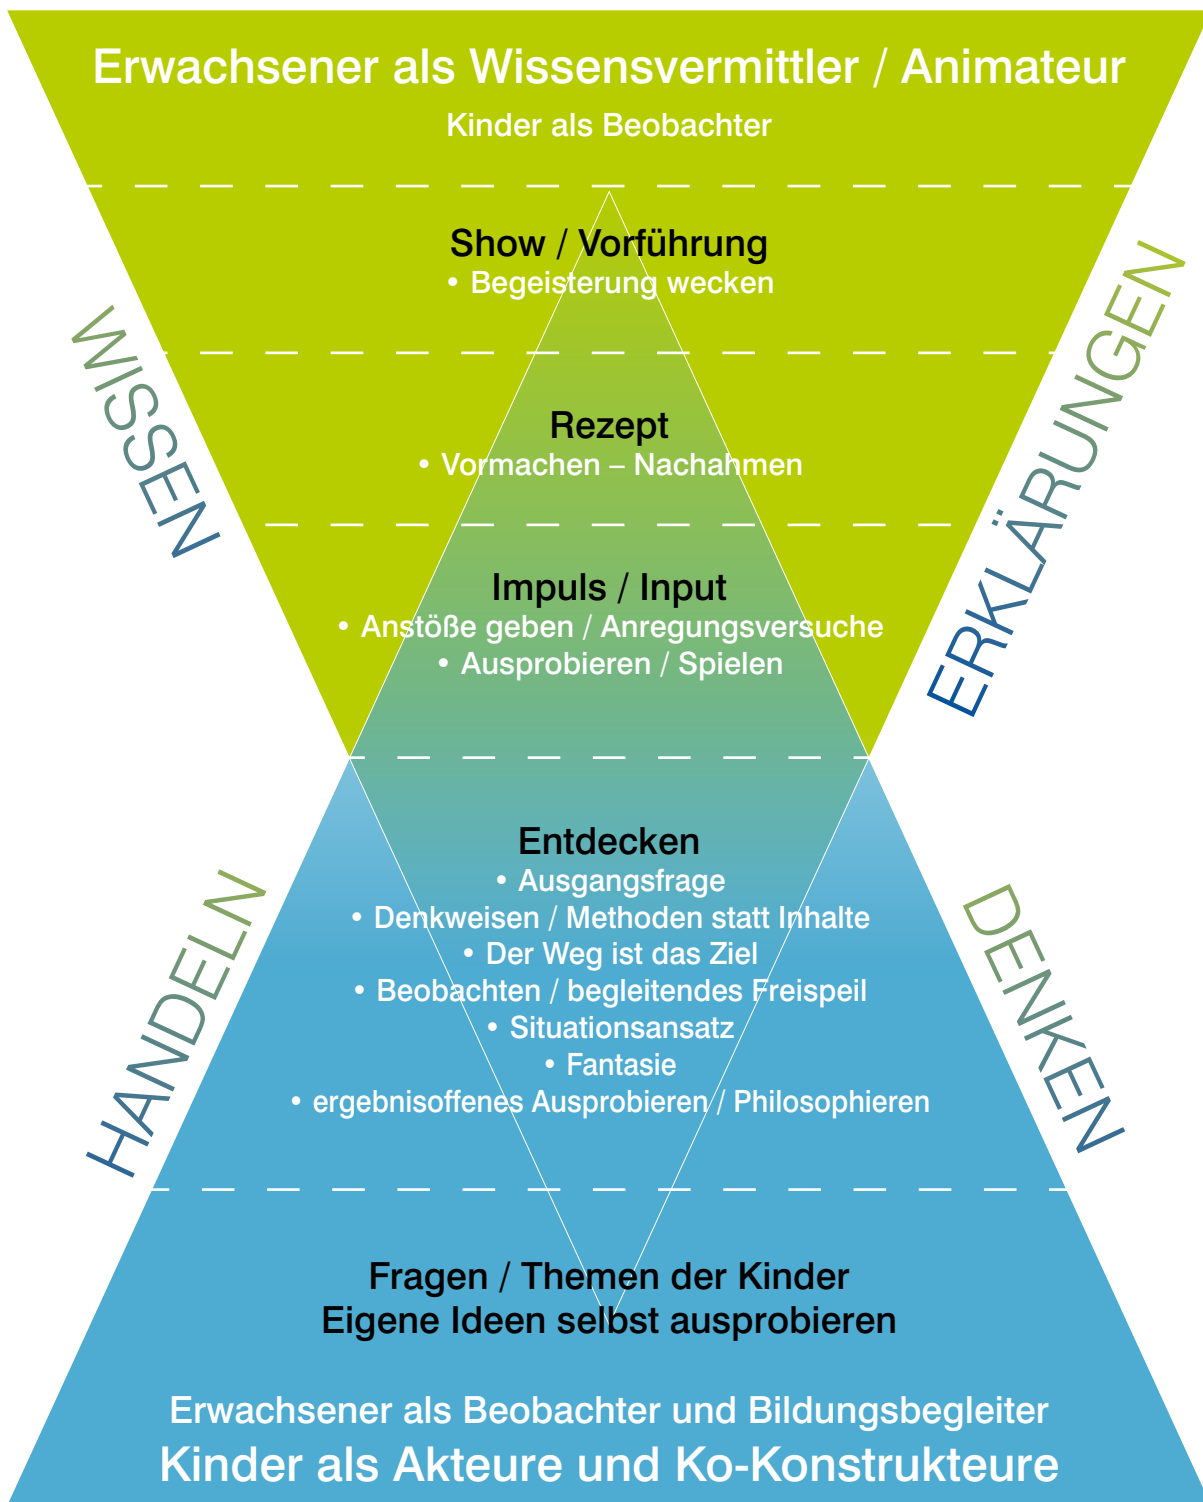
Erwachsener als Wissensvermittler / Animateur
Kinder als Beobachter

Show / Vorführung
• Begeisterung wecken

Rezept
• Vormachen – Nachahmen

Impuls / Input
• Anstöße geben / Anregungsversuche
• Ausprobieren / Spielen

WISSEN

ERKLÄRUNGEN

Entdecken
• Ausgangsfrage
• Denkweisen / Methoden statt Inhalte
• Der Weg ist das Ziel
• Beobachten / begleitendes Freispeil
• Situationsansatz
• Fantasie
• ergebnisoffenes Ausprobieren / Philosophieren

HANDELN

DENKEN

Fragen / Themen der Kinder
Eigene Ideen selbst ausprobieren

Erwachsener als Beobachter und Bildungsbegleiter
Kinder als Akteure und Ko-Konstrukteure